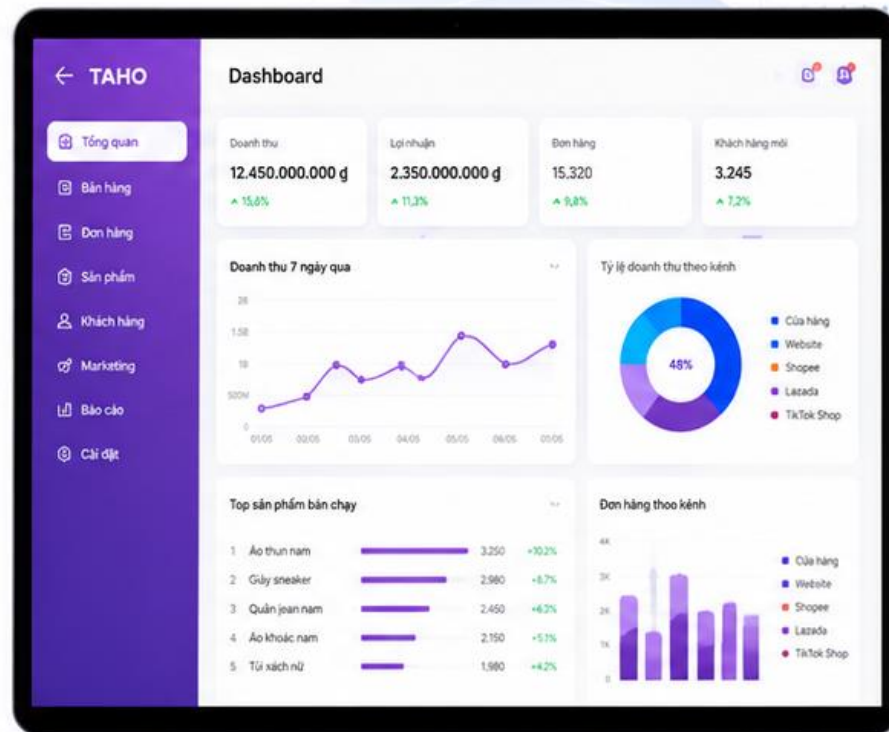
← TAHO

Tổng quan
Bán hàng
Đơn hàng
Sản phẩm
Khách hàng
Marketing
Báo cáo
Cài đặt

Dashboard

| Doanh thu | Lợi nhuận | Đơn hàng | Khách hàng mới |
|---|---|---|---|
| 12.450.000.000 ₫ | 2.350.000.000 ₫ | 15.320 | 3.245 |
| ▲ 15,6% | ▲ 11,3% | ▲ 9,8% | ▲ 7,2% |

Doanh thu 7 ngày qua

2B
1.5B
1B
500M
0

01/05 02/05 03/05 04/05 05/05 06/05 07/05

Tỷ lệ doanh thu theo kênh

48%

Cửa hàng
Website
Shopee
Lazada
TikTok Shop

Top sản phẩm bán chạy

| | | | |
|---|---|---|---|
| 1 | Áo thun nam | 3.250 | +10,2% |
| 2 | Giày sneaker | 2.980 | +8,7% |
| 3 | Quần jean nam | 2.450 | +6,3% |
| 4 | Áo khoác nam | 2.150 | +5,1% |
| 5 | Túi xách nữ | 1.980 | +4,2% |

Đơn hàng thoo kénh

4K
3K
2K
1K
0

Cửa hàng
Website
Shopee
Lazada
TikTok Shop